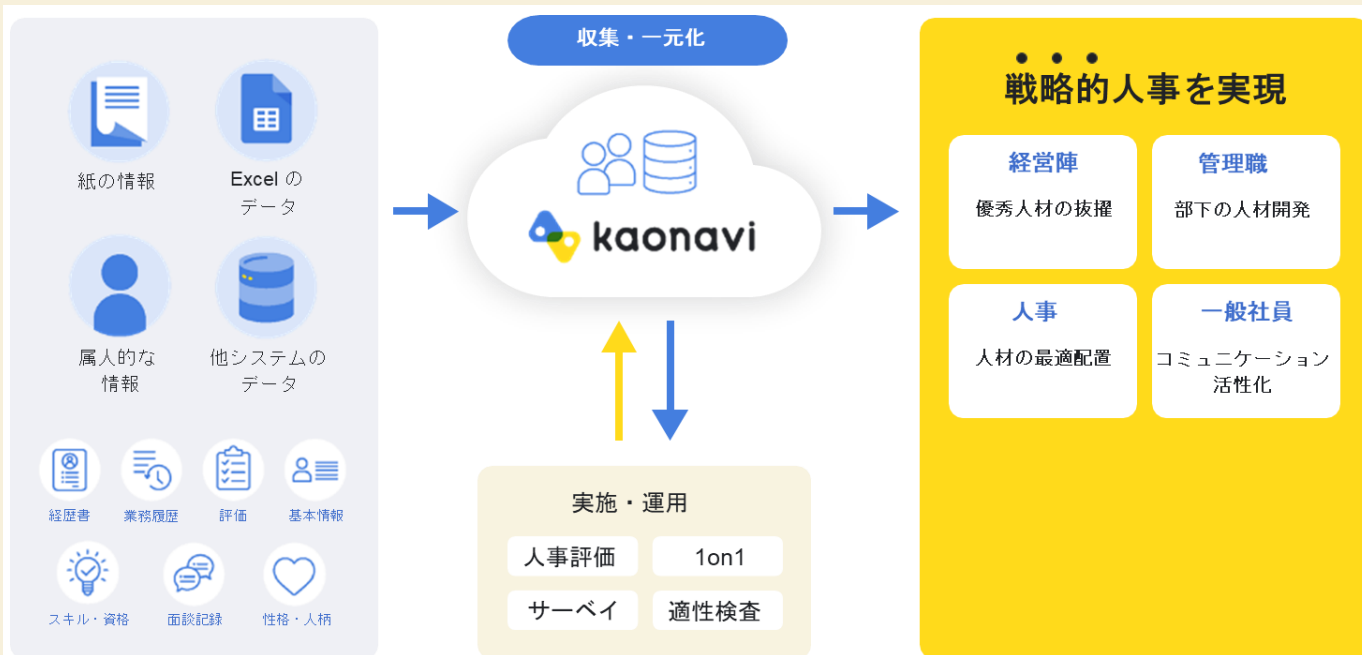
紙の情報

Excel の データ

属人的な 情報

他システムの データ

経歴書

業務履歴

評価

基本情報

スキル・資格

面談記録

性格・人柄

収集・一元化

kaonavi

実施・運用

人事評価

1on1

サーベイ

適性検査

戦略的人事を実現

経営陣

優秀人材の抜擢

管理職

部下の人材開発

人事

人材の最適配置

一般社員

コミュニケーション 活性化